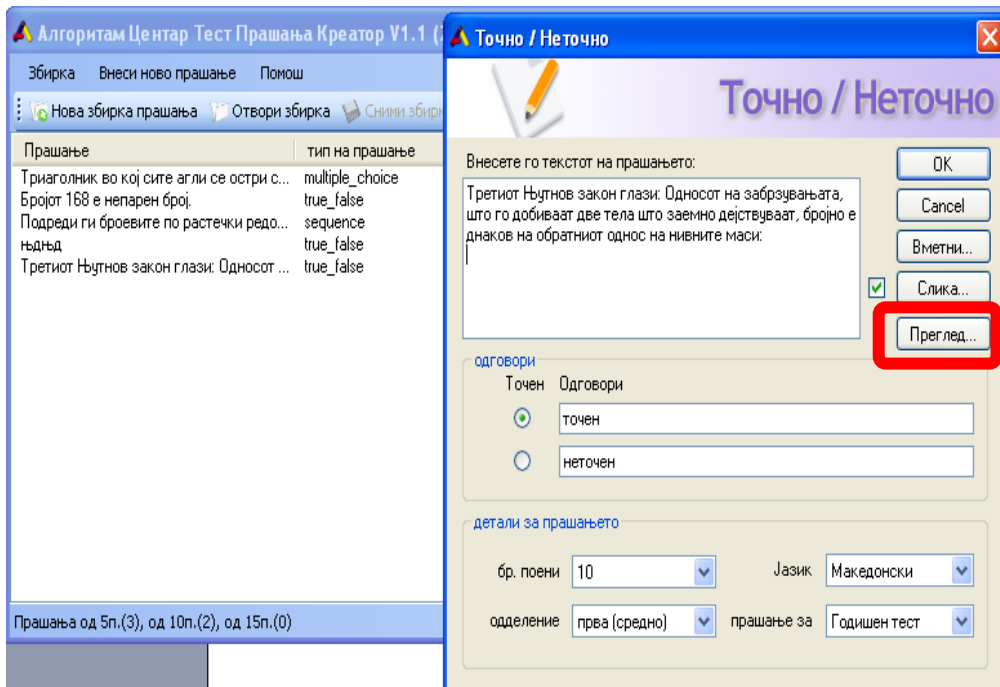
Алгоритам Центар Тест Прашања Креатор V1.1 (

Збирка Внеси ново прашање Помош

Нова збирка прашања Отвори збирка Сними збирк

| Прашање | тип на прашање |
|---|---|
| Триаголник во кој сите агли се остри с... | multiple_choice |
| Бројот 168 е непарен број. | true_false |
| Подреди ги броевите по растечки редо... | sequence |
| њдњд | true_false |
| Третиот Њутнов закон глази: Односот ... | true_false |

Прашања од 5п.(3), од 10п.(2), од 15п.(0)

Точно / Неточно

Точно / Неточно

Внесете го текстот на прашањето:

Третиот Њутнов закон глази: Односот на забрзувањата, што го добиваат две тела што заемно дејствуваат, бројно е днаков на обратниот однос на нивните маси:

OK

Cancel

Вметни...

Слика...

Преглед...

одговори

Точен Одговори

точен

неточен

детали за прашањето

бр. поени 10

Јазик Македонски

одделение прва (средно)

прашање за Годишен тест